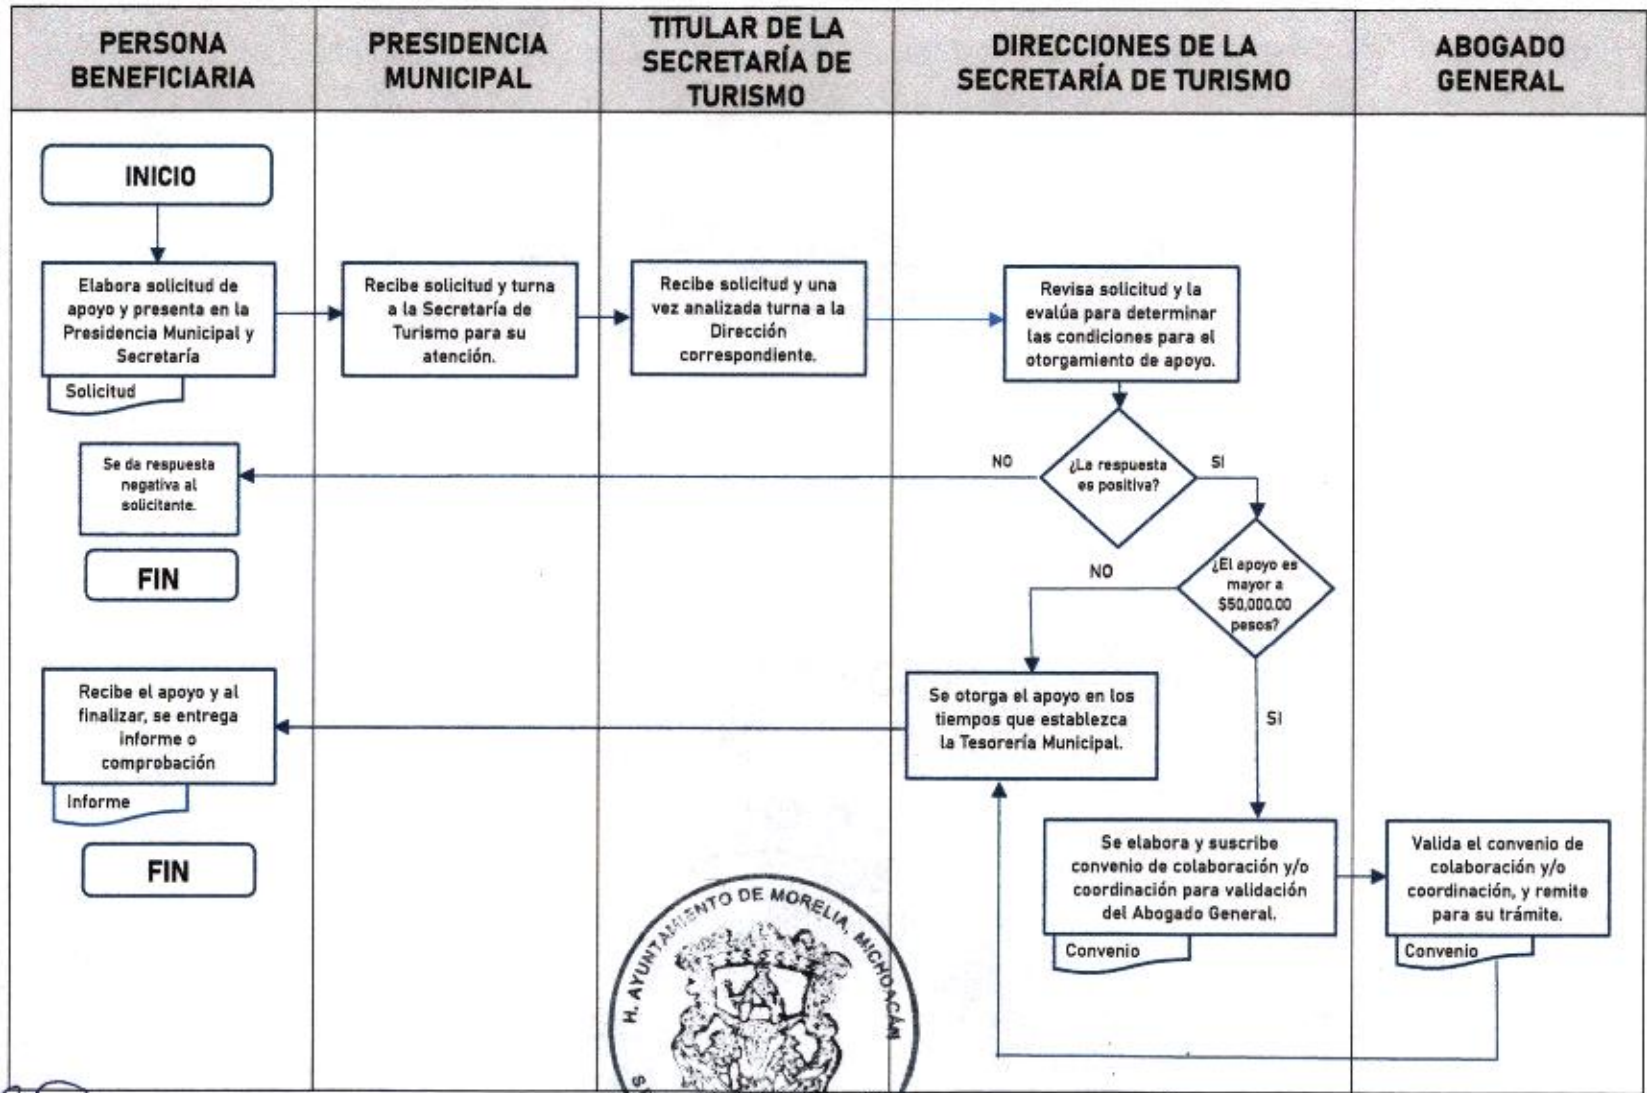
PERSONA BENEFICIARIA

PRESIDENCIA MUNICIPAL

TITULAR DE LA SECRETARÍA DE TURISMO

DIRECCIONES DE LA SECRETARÍA DE TURISMO

ABOGADO GENERAL

INICIO

Elabora solicitud de apoyo y presenta en la Presidencia Municipal y Secretaría

Solicitud

Recibe solicitud y turna a la Secretaría de Turismo para su atención.

Recibe solicitud y una vez analizada turna a la Dirección correspondiente.

Revisa solicitud y la evalúa para determinar las condiciones para el otorgamiento de apoyo.

¿La respuesta es positiva?

NO

SI

Se da respuesta negativa al solicitante.

FIN

¿El apoyo es mayor a $50,000.00 pesos?

NO

SI

Se otorga el apoyo en los tiempos que establezca la Tesorería Municipal.

Recibe el apoyo y al finalizar, se entrega informe o comprobación

Informe

FIN

Se elabora y suscribe convenio de colaboración y/o coordinación para validación del Abogado General.

Convenio

Valida el convenio de colaboración y/o coordinación, y remite para su trámite.

Convenio

H. AYUNTAMIENTO DE MORELIA, MICHOACÁN